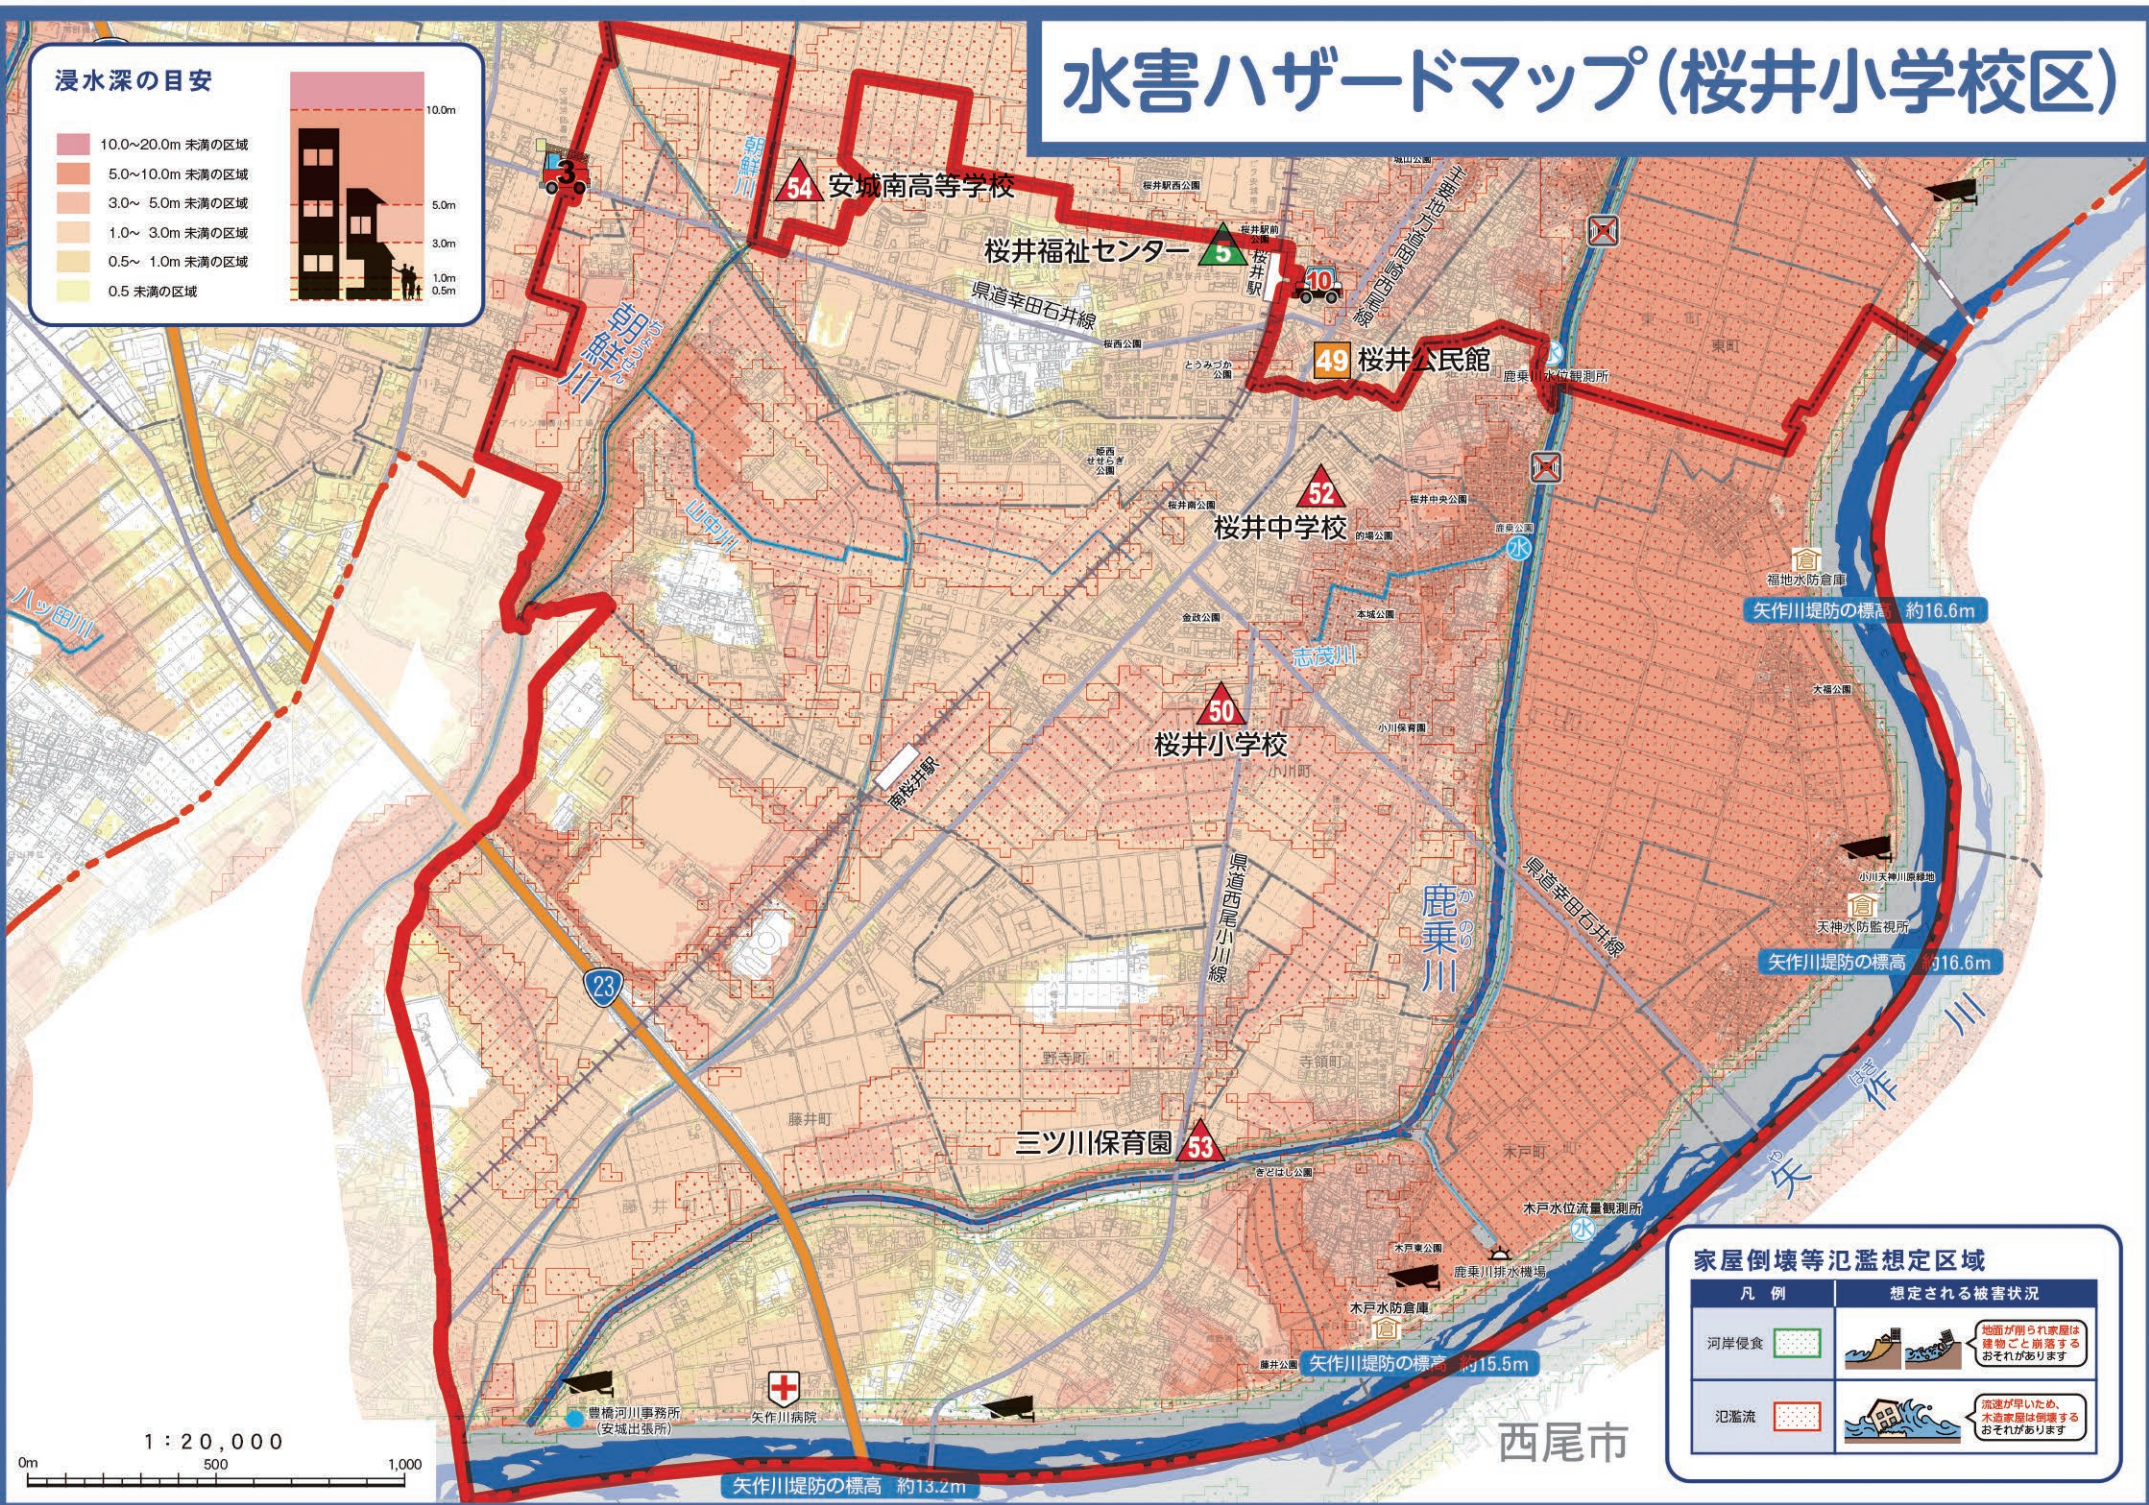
水害ハザードマップ(桜井小学校区)

浸水深の目安
10.0~20.0m 未満の区域
5.0~10.0m 未満の区域
3.0~ 5.0m 未満の区域
1.0~ 3.0m 未満の区域
0.5~ 1.0m 未満の区域
0.5 未満の区域
10.0m
5.0m
3.0m
1.0m
0.5m

3
54 安城南高等学校
桜井福祉センター 5
桜井駅
10
県道幸田石井線
49 桜井公民館
鹿乗川水位観測所
名鉄西尾線
朝鮮川
山中川
八ツ田川
52 桜井中学校
福地水防倉庫
矢作川堤防の標高 約16.6m
志茂川
50 桜井小学校
南桜井駅
県道西尾小川線
鹿乗川
県道幸田石井線
天神水防監視所
矢作川堤防の標高 約16.6m
23
矢作川
三ツ川保育園 53
木戸水位流量観測所
鹿乗川排水機場
木戸水防倉庫
矢作川堤防の標高 約15.5m
豊橋河川事務所(安城出張所)
矢作川病院
西尾市
矢作川堤防の標高 約13.2m
1:20,000
0m 500 1,000

家屋倒壊等氾濫想定区域
| 凡 例 | 想定される被害状況 |
|---|---|
| 河岸侵食 | 地面が削られ家屋は建物ごと崩落するおそれがあります |
| 氾濫流 | 流速が早いため、木造家屋は倒壊するおそれがあります |